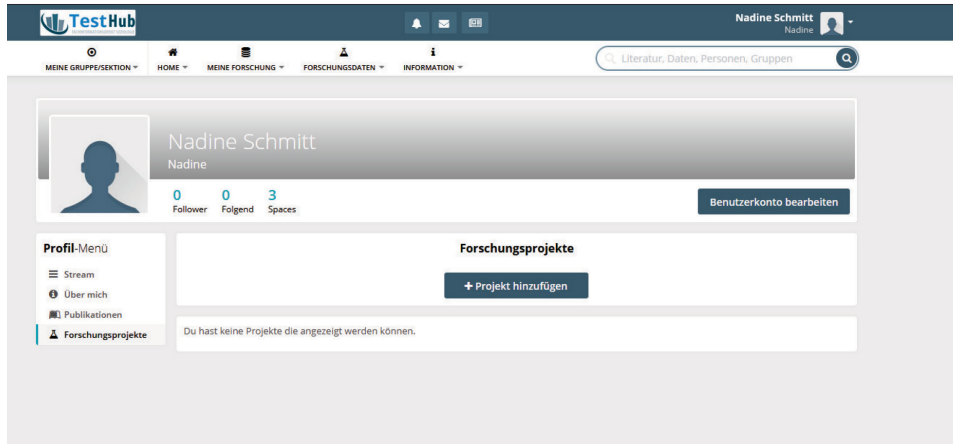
TestHub

Nadine Schmitt
Nadine

MEINE GRUPPE/SEKTION ▾ HOME ▾ MEINE FORSCHUNG ▾ FORSCHUNGSDATEN ▾ INFORMATION ▾

Literatur, Daten, Personen, Gruppen

Nadine Schmitt
Nadine

0 Follower
0 Folgend
3 Spaces

Benutzerkonto bearbeiten

Profil-Menü
Stream
Über mich
Publikationen
Forschungsprojekte

Forschungsprojekte

+ Projekt hinzufügen

Du hast keine Projekte die angezeigt werden können.